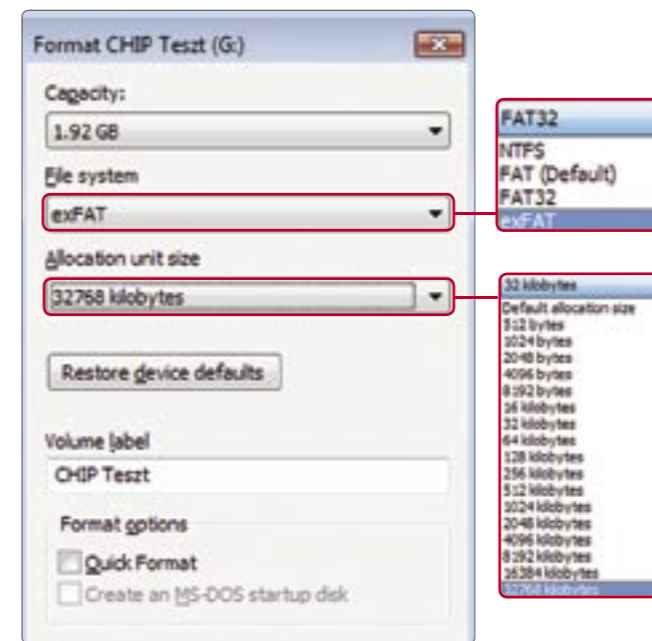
Format CHIP Teszt (G:)

Capacity:

1.92 GB

File system

exFAT

Allocation unit size

32768 kilobytes

Restore device defaults

Volume label

CHIP Teszt

Format options

Quick Format

Create an MS-DOS startup disk

FAT32

NTFS
FAT (Default)
FAT32
exFAT

32 kilobytes

Default allocation size
512 bytes
1024 bytes
2048 bytes
4096 bytes
8192 bytes
16 kilobytes
32 kilobytes
64 kilobytes
128 kilobytes
256 kilobytes
512 kilobytes
1024 kilobytes
2048 kilobytes
4096 kilobytes
8192 kilobytes
16384 kilobytes
32768 kilobytes